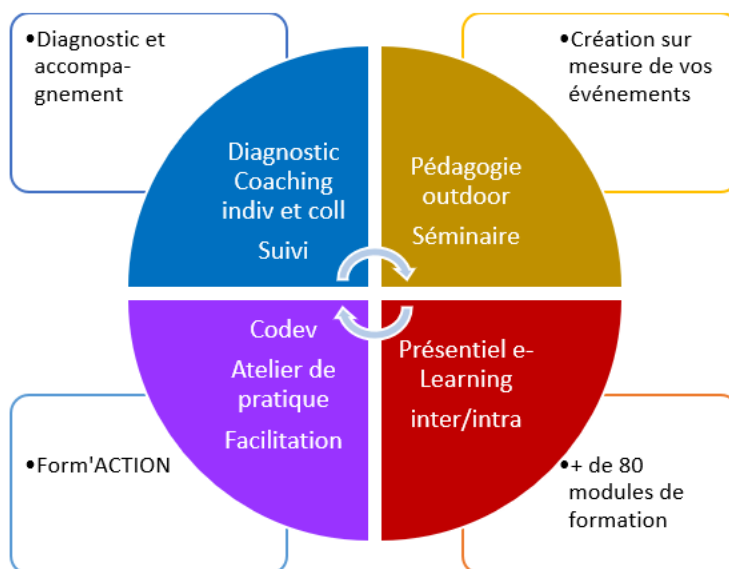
•Diagnostic et accompagnement

•Création sur mesure de vos événements

Diagnostic Coaching indiv et coll

Suivi

Pédagogie outdoor

Séminaire

Codev

Atelier de pratique

Facilitation

Présentiel e-Learning

inter/intra

•Form'ACTION

•+ de 80 modules de formation